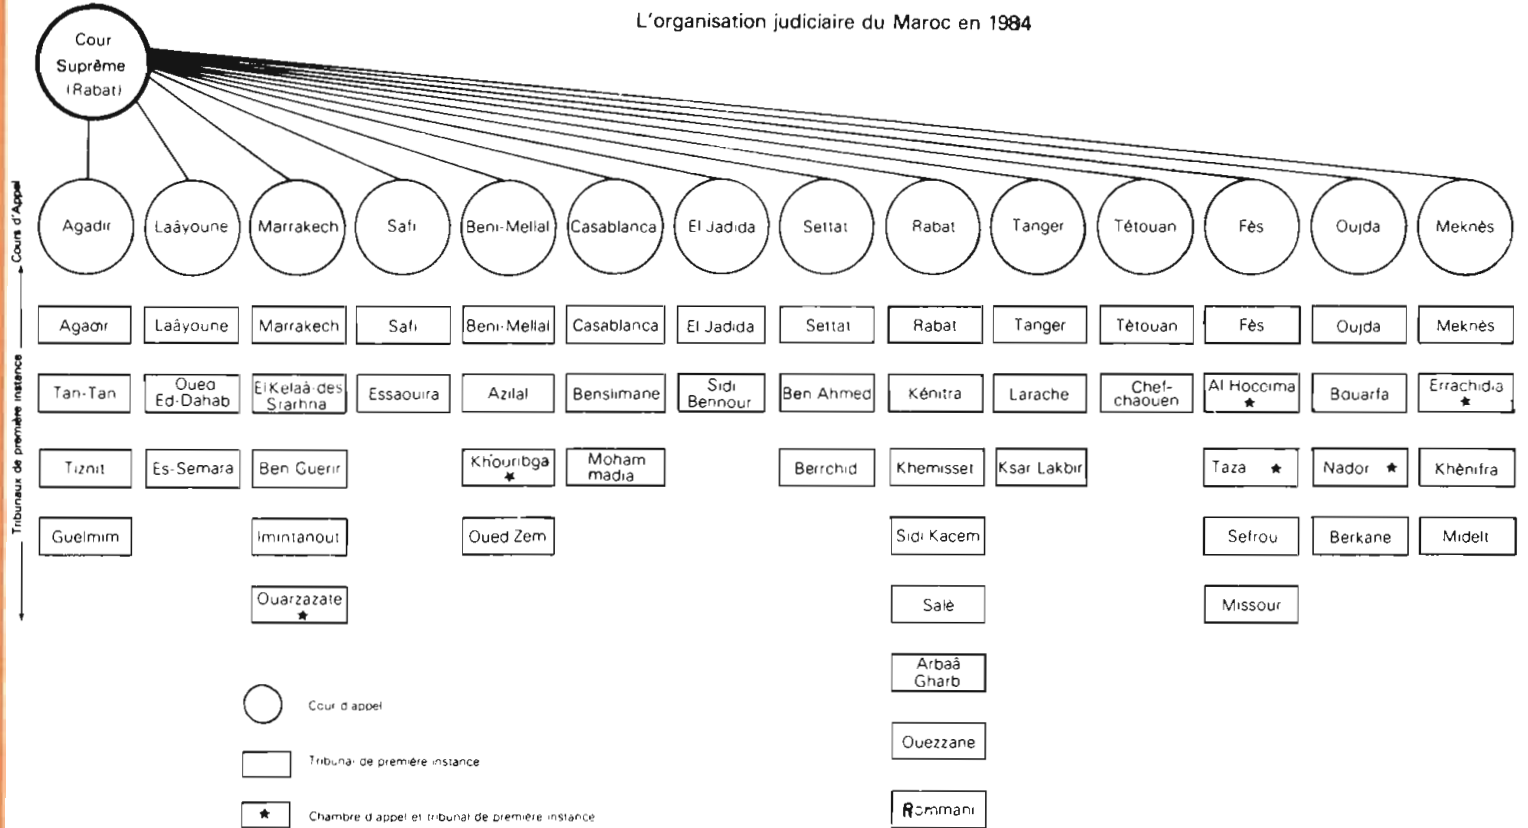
L'organisation judiciaire du Maroc en 1984

Cour Suprême (Rabat)

Cours d'Appel

Tribunaux de première instance

Agadir
Laâyoune
Marrakech
Safi
Beni-Mellal
Casablanca
El Jadida
Settat
Rabat
Tanger
Tétouan
Fès
Oujda
Meknès

Agadir
Tan-Tan
Tiznit
Guelmim

Laâyoune
Oued Ed-Dahab
Es-Semara

Marrakech
El Kelaâ-des Srarhna
Ben Guerir
Imintanout
Ouarzazate ★

Safi
Essaouira

Beni-Mellal
Azilal
Khouribga ★
Oued Zem

Casablanca
Benslimane
Mohammadia

El Jadida
Sidi Bennour

Settat
Ben Ahmed
Berrchid

Rabat
Kénitra
Khemisset
Sidi Kacem
Salé
Arbaâ Gharb
Ouezzane
Rommani

Tanger
Larache
Ksar Lakbir

Tétouan
Chef-chaouen

Fès
Al Hoccima ★
Taza ★
Sefrou
Missour

Oujda
Bouarfa
Nador ★
Berkane

Meknès
Errachidia ★
Khénifra
Midelt

Cour d'appel

Tribunal de première instance

★ Chambre d'appel et tribunal de première instance